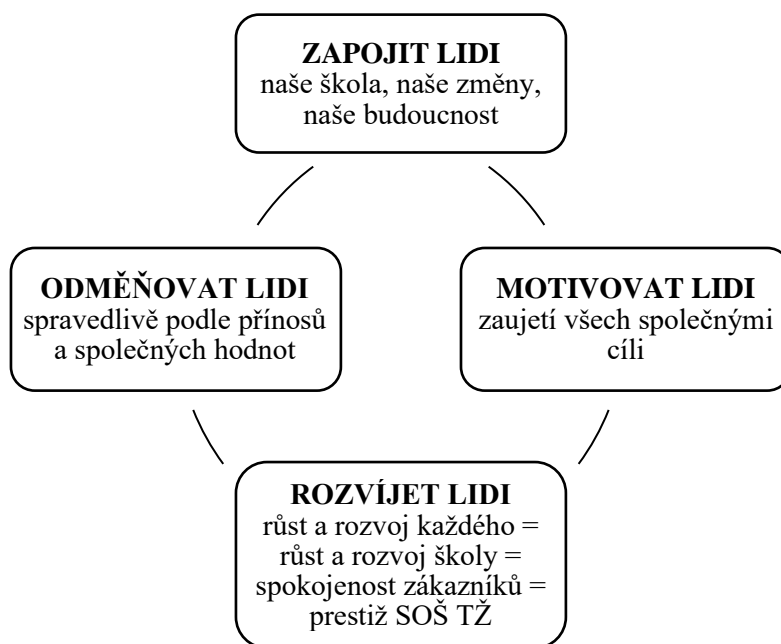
ZAPOJIT LIDI
naše škola, naše změny, naše budoucnost

ODMĚŇOVAT LIDI
spravedlivě podle přínosů a společných hodnot

MOTIVOVAT LIDI
zaujetí všech společnými cíli

ROZVÍJET LIDI
růst a rozvoj každého = růst a rozvoj školy = spokojenost zákazníků = prestiž SOŠ TŽ